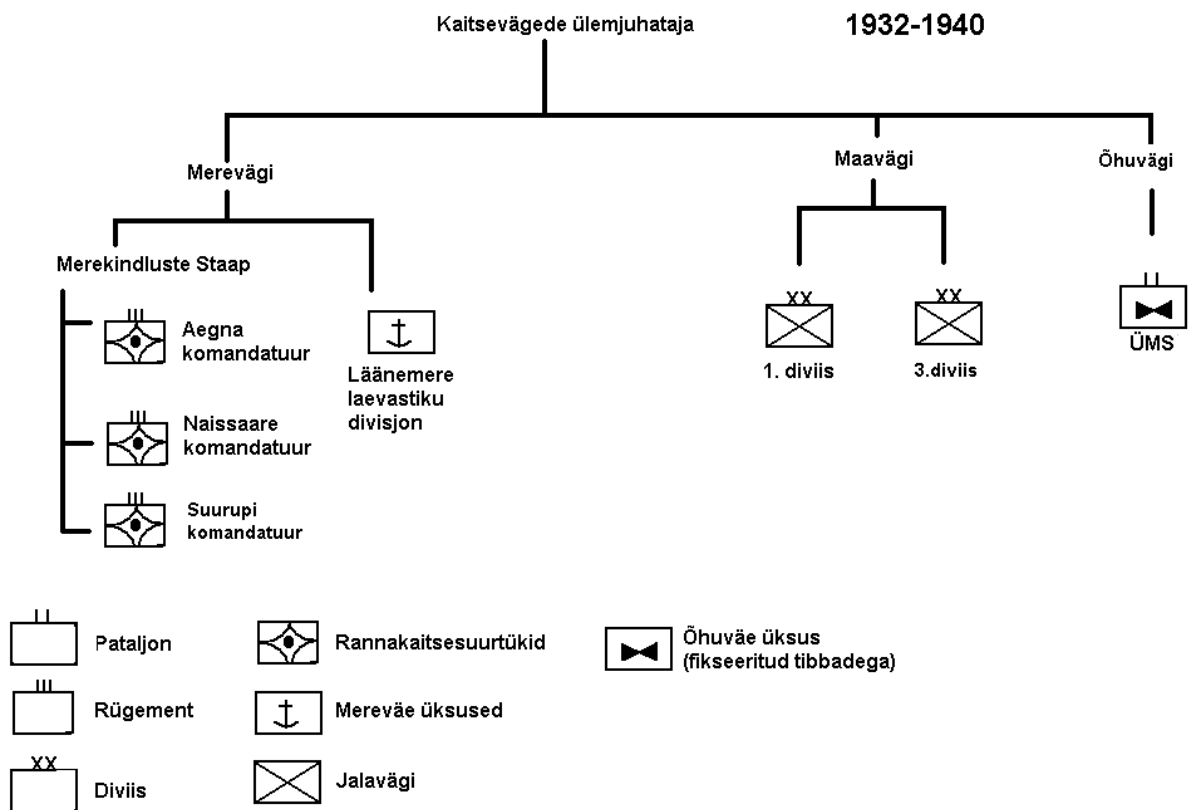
Kaitsevägede ülemjuhataja

1932-1940

Merevägi

Maavägi

Õhuvägi

Merekindluste Staap

III Aegna komandatuur

III Naissaare komandatuur

III Suurupi komandatuur

Läänemere laevastiku divisjon

XX 1. diviis

XX 3.diviis

II ÜMS

II Pataljon

III Rügement

XX Diviis

Rannakaitsesuurtükid

Mereväe üksused

Jalavägi

Õhuväe üksus (fikseeritud tibbadega)